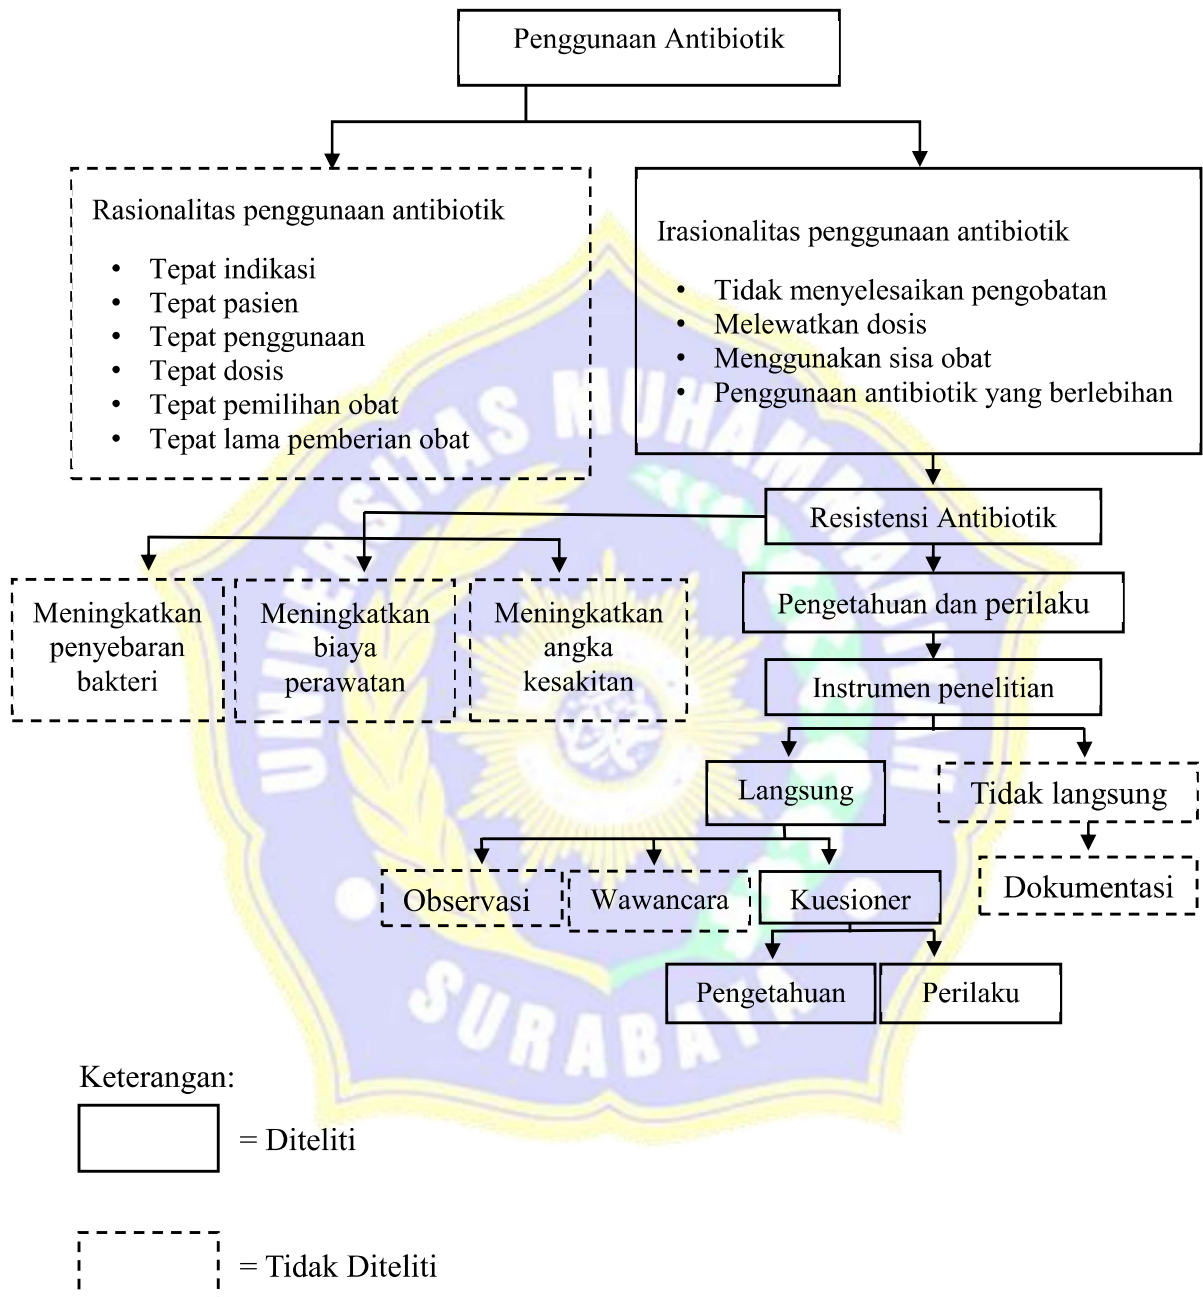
Penggunaan Antibiotik

Rasionalitas penggunaan antibiotik

- Tepat indikasi
- Tepat pasien
- Tepat penggunaan
- Tepat dosis
- Tepat pemilihan obat
- Tepat lama pemberian obat

Irasionalitas penggunaan antibiotik

- Tidak menyelesaikan pengobatan
- Melewatkan dosis
- Menggunakan sisa obat
- Penggunaan antibiotik yang berlebihan

Resistensi Antibiotik

Meningkatkan penyebaran bakteri

Meningkatkan biaya perawatan

Meningkatkan angka kesakitan

Pengetahuan dan perilaku

Instrumen penelitian

Langsung

Tidak langsung

Observasi

Wawancara

Kuesioner

Dokumentasi

Pengetahuan

Perilaku

Keterangan:

= Diteliti

= Tidak Diteliti

SURABAYA